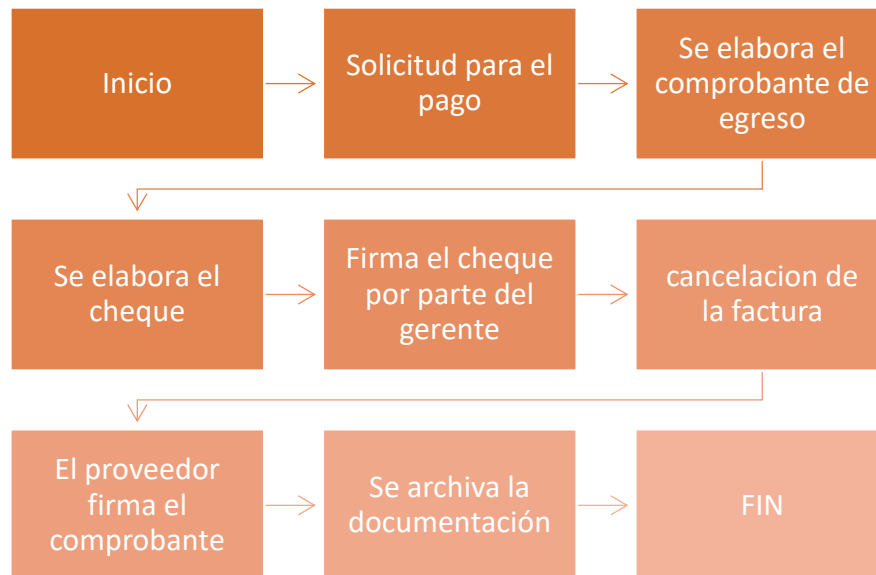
Inicio

Solicitud para el pago

Se elabora el comprobante de egreso

Se elabora el cheque

Firma el cheque por parte del gerente

cancelacion de la factura

El proveedor firma el comprobante

Se archiva la documentación

FIN